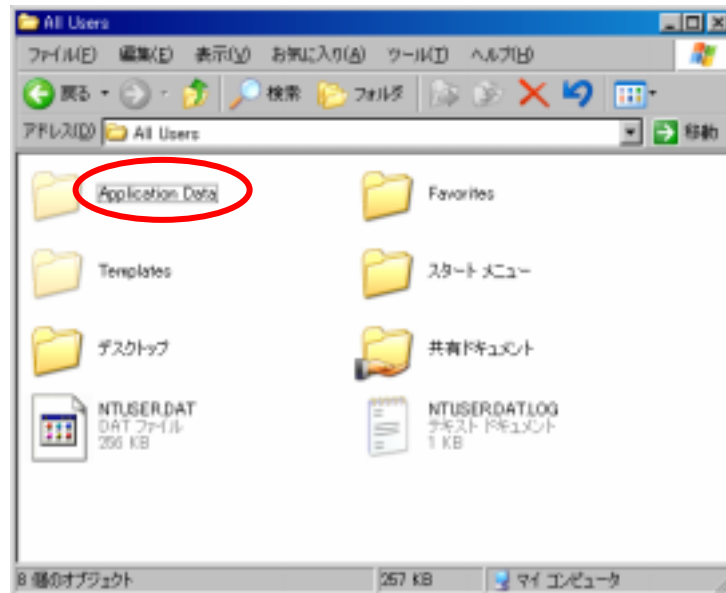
All Users

ファイル(F) 編集(E) 表示(V) お気に入り(A) ツール(T) ヘルプ(H)

戻る 検索 フォルダ

アドレス(D) All Users 移動

Application Data

Favorites

Templates

スタート メニュー

デスクトップ

共有ドキュメント

NTUSER.DAT
DAT ファイル
256 KB

NTUSER.DAT.LOG
テキスト ドキュメント
1 KB

8 個のオブジェクト 257 KB マイ コンピュータ